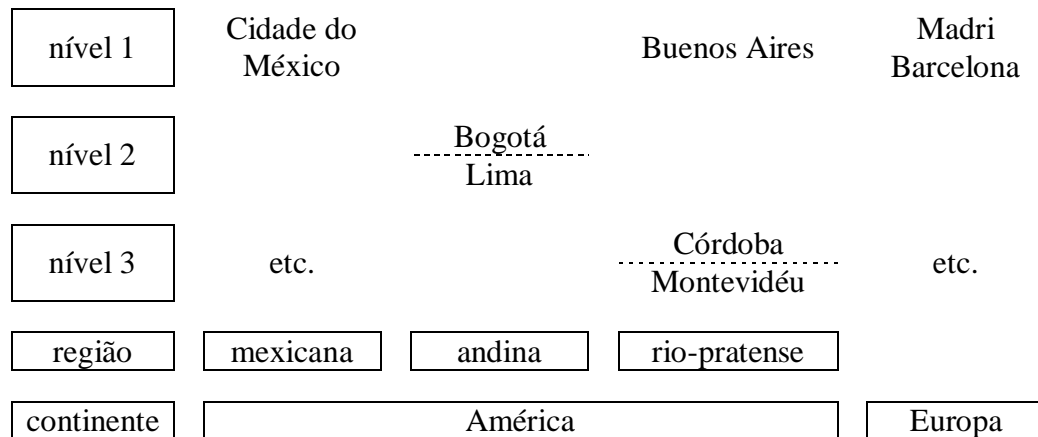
| nível 1 | Cidade do México | | Buenos Aires | Madri Barcelona |
|---|---|---|---|---|
| nível 2 | | Bogotá / Lima | | |
| nível 3 | etc. | | Córdoba / Montevidéu | etc. |
| região | mexicana | andina | rio-pratense | |
| continente | América | América | América | Europa |